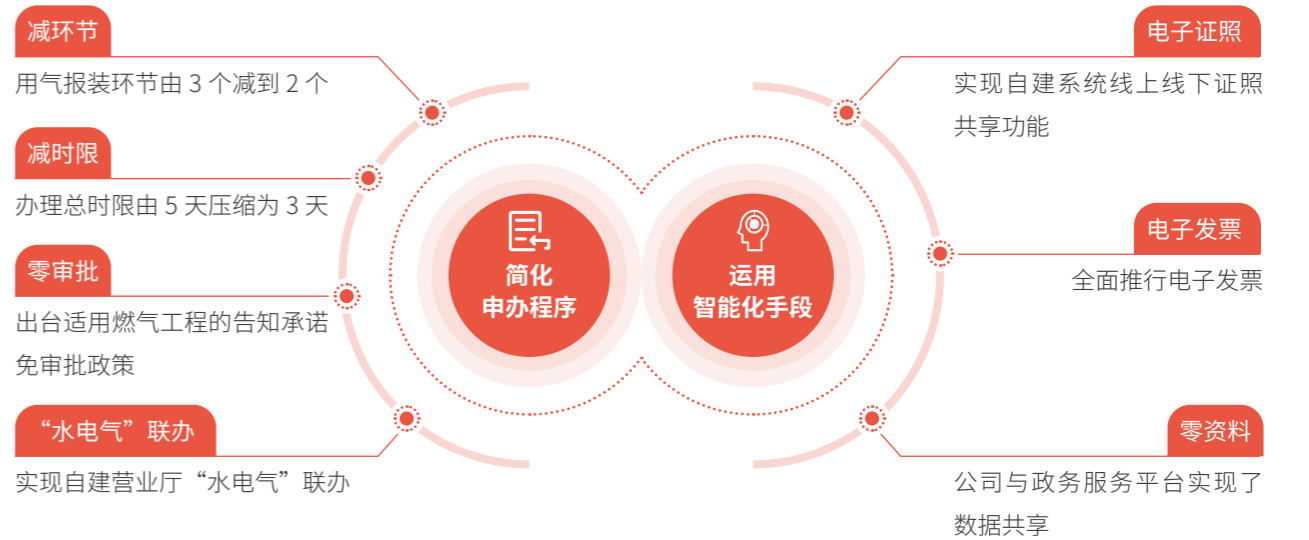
减环节

用气报装环节由 3 个减到 2 个

减时限

办理总时限由 5 天压缩为 3 天

零审批

出台适用燃气工程的告知承诺免审批政策

“水电气”联办

实现自建营业厅“水电气”联办

简化
申办程序

运用
智能化手段

电子证照

实现自建系统线上线下证照共享功能

电子发票

全面推行电子发票

零资料

公司与政务服务平台实现了数据共享